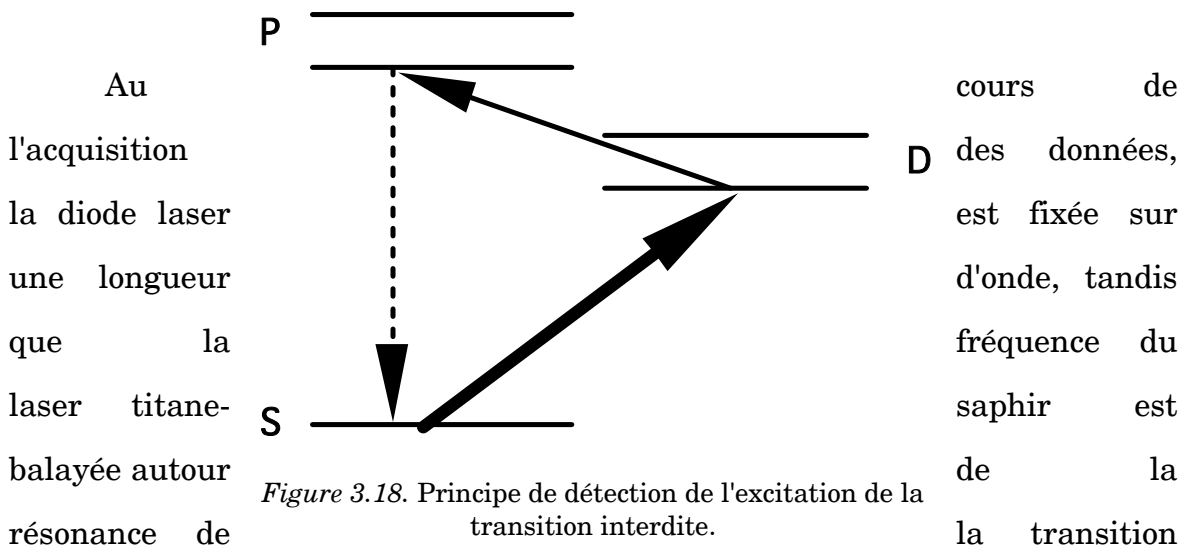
P

D

S

Au cours de l'acquisition des données, la diode laser est fixée sur une longueur d'onde, tandis que la fréquence du laser titane-saphir est balayée autour de la résonance de la transition

*Figure 3.18.* Principe de détection de l'excitation de la transition interdite.